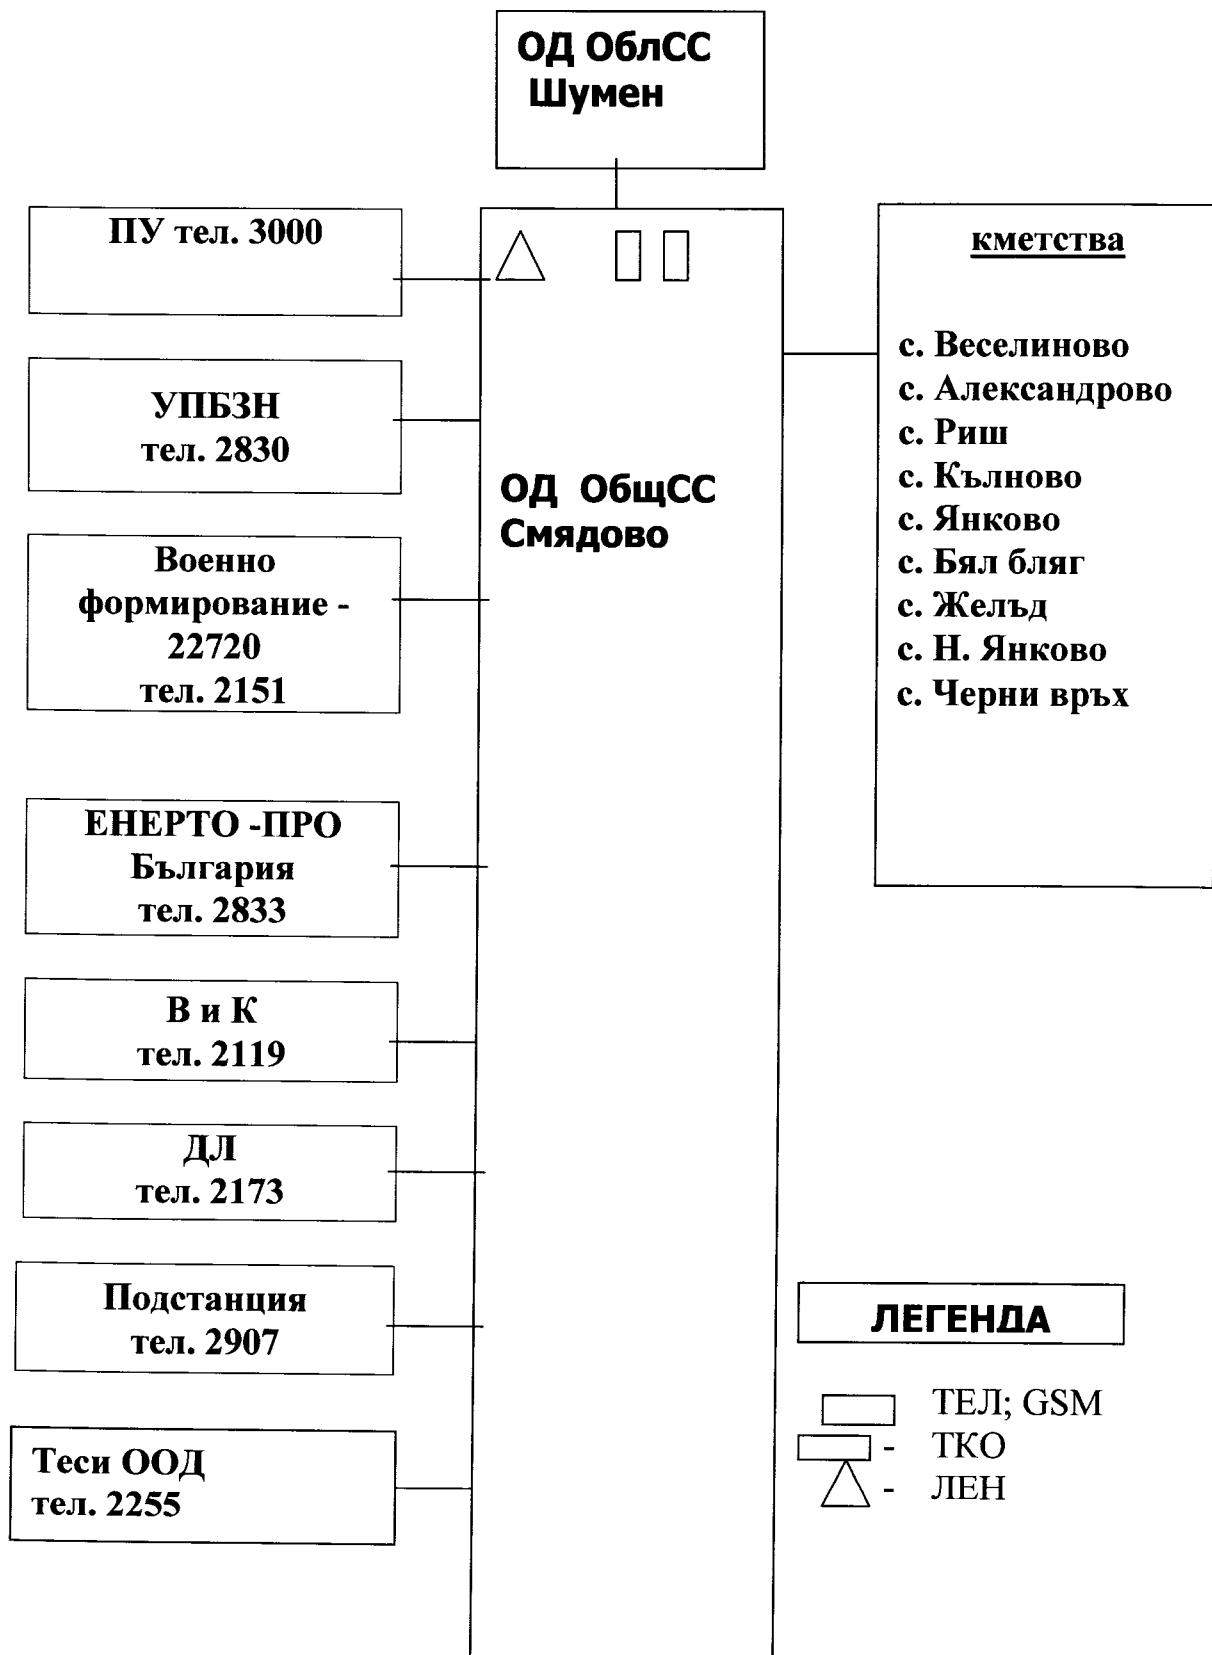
ОД ОблСС Шумен

ПУ тел. 3000

УПБЗН
тел. 2830

Военно формирование - 22720
тел. 2151

ЕНЕРТО -ПРО България
тел. 2833

В и К
тел. 2119

ДЛ
тел. 2173

Подстанция
тел. 2907

Теси ООД
тел. 2255

ОД ОбщСС Смядово

кметства

с. Веселиново
с. Александрово
с. Риш
с. Кълново
с. Янково
с. Бял бряг
с. Желъд
с. Н. Янково
с. Черни връх

ЛЕГЕНДА

ТЕЛ; GSM
- ТКО
- ЛЕН